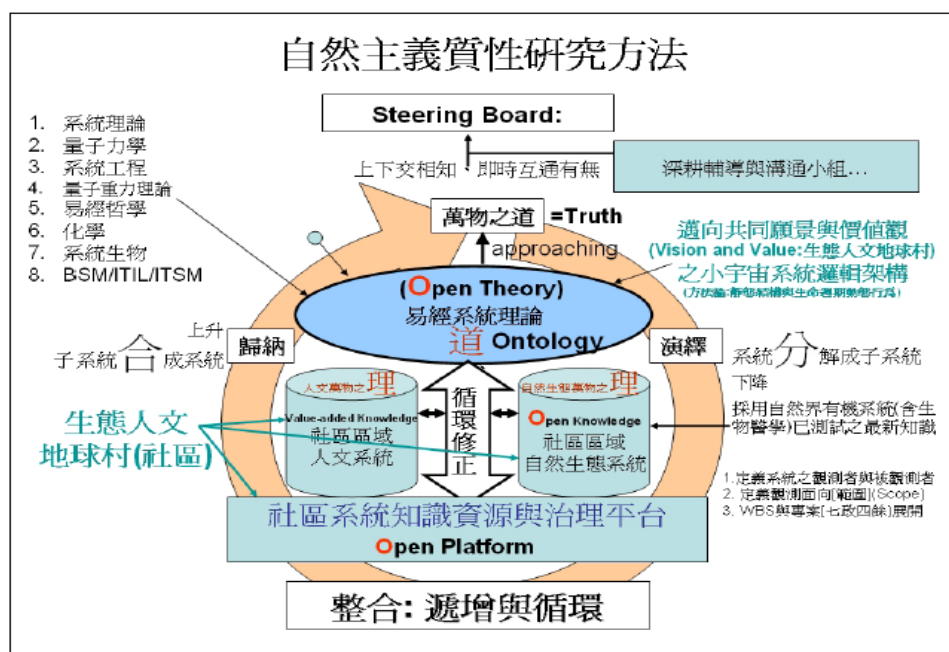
自然主義質性研究方法

Steering Board:

1. 系統理論
2. 量子力學
3. 系統工程
4. 量子重力理論
5. 易經哲學
6. 化學
7. 系統生物
8. BSM/ITIL/ITSM

上下交相知、即時互通有無

深耕輔導與溝通小組...

萬物之道 =Truth

approaching

邁向共同願景與價值觀 (Vision and Value:生態人文地球村) 之小宇宙系統邏輯架構 (方法論:靜態結構與生命週期動態行為)

(Open Theory) 易經系統理論

道 Ontology

上升

子系統合成系統

歸納

演繹

系統分解成子系統

下降

人文事物之理

Value-added Knowledge 社區區域 人文系統

循環修正

自然生態事物之理

Open Knowledge 社區區域 自然生態系統

採用自然界有機系統(含生物醫學)已測試之最新知識

生態人文地球村(社區)

1. 定義系統之觀測者與被觀測者
2. 定義觀測面向[範圍](Scope)
3. WBS與專案[七政四餘]展開

社區系統知識資源與治理平台

Open Platform

整合: 遞增與循環